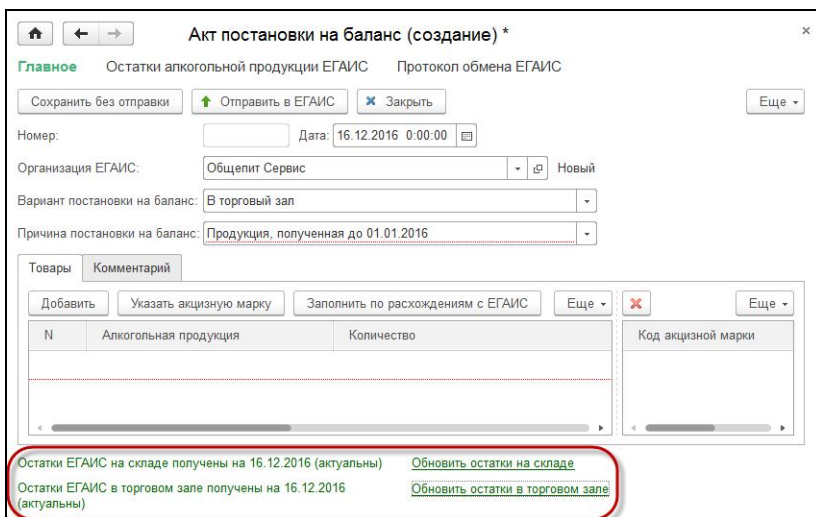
Акт постановки на баланс (создание) *

Главное   Остатки алкогольной продукции ЕГАИС   Протокол обмена ЕГАИС

Сохранить без отправки   Отправить в ЕГАИС   Закрыть   Еще

Номер:   Дата: 16.12.2016 0:00:00

Организация ЕГАИС: Общепит Сервис   Новый

Вариант постановки на баланс: В торговый зал

Причина постановки на баланс: Продукция, полученная до 01.01.2016

Товары   Комментарий

Добавить   Указать акцизную марку   Заполнить по расхождениям с ЕГАИС   Еще   Еще

| N | Алкогольная продукция | Количество |
|---|---|---|

| Код акцизной марки |
|---|

Остатки ЕГАИС на складе получены на 16.12.2016 (актуальны)   Обновить остатки на складе

Остатки ЕГАИС в торговом зале получены на 16.12.2016 (актуальны)   Обновить остатки в торговом зале